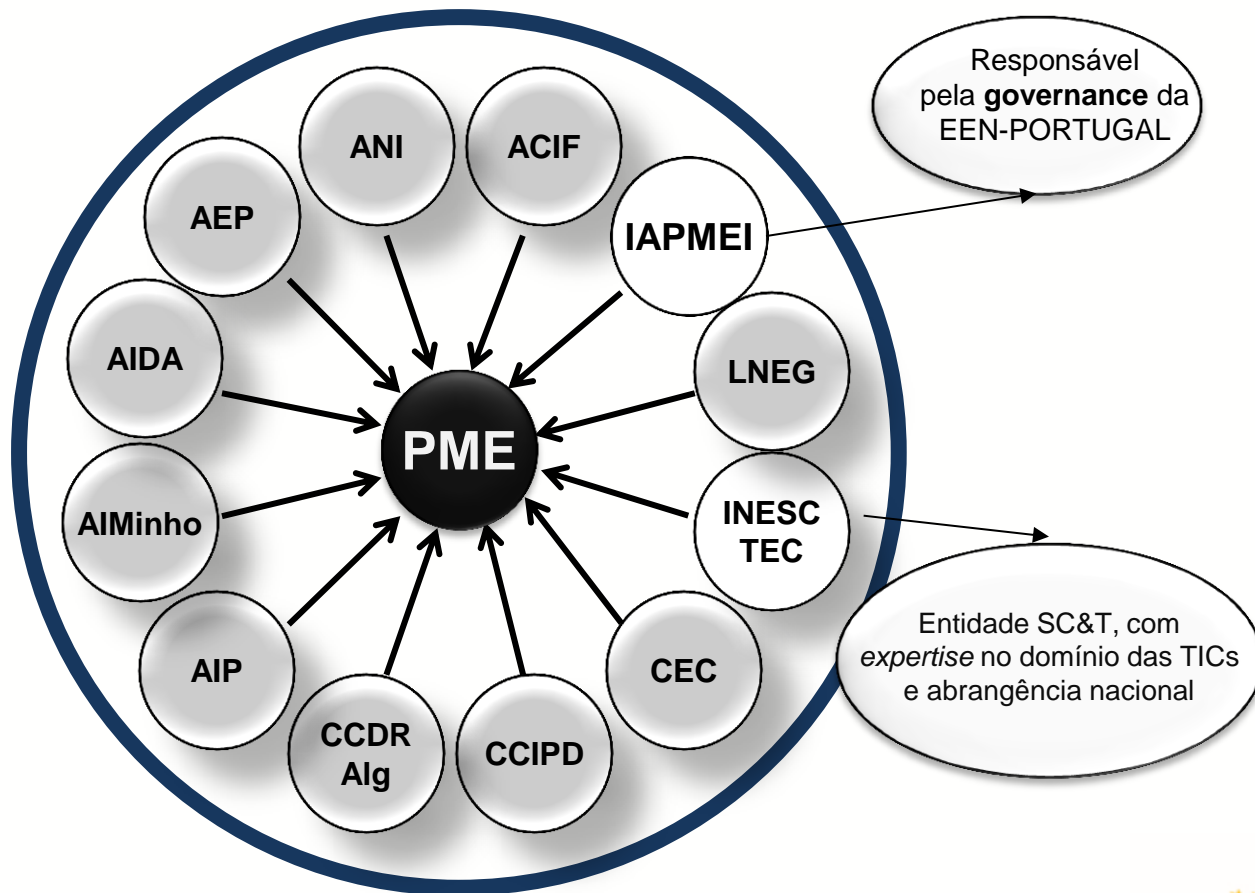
Responsável pela **governance** da EEN-PORTUGAL

ANI

ACIF

AEP

IAPMEI

AIDA

LNEG

PME

AIMinho

INESC TEC

AIP

CEC

CCDR Alg

CCIPD

Entidade SC&T, com *expertise* no domínio das TICs e abrangência nacional